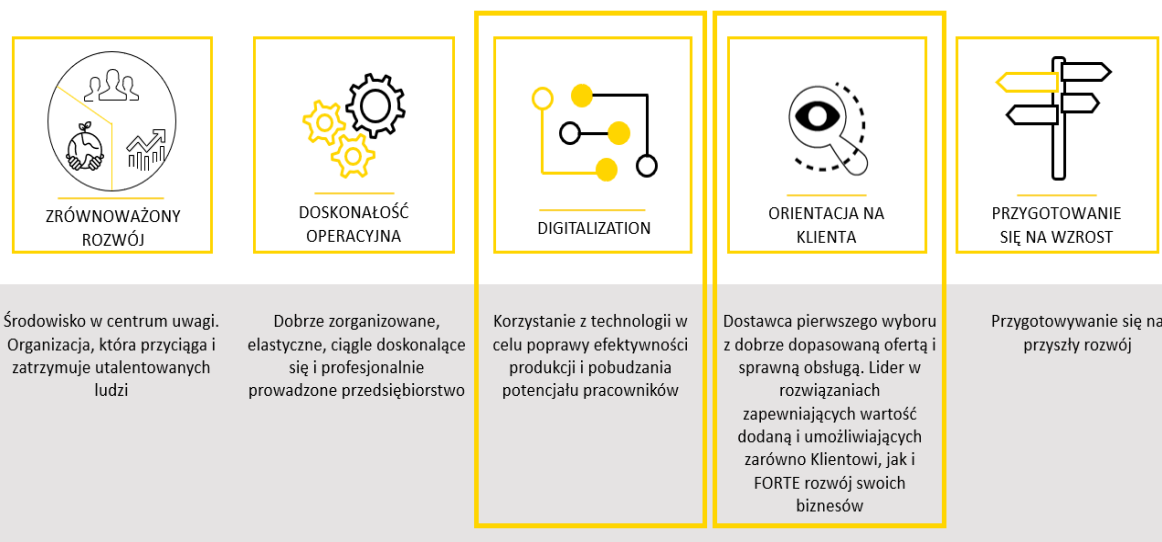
ZRÓWNOWAŻONY ROZWÓJ

DOSKONAŁOŚĆ OPERACYJNA

DIGITALIZATION

ORIENTACJA NA KLIENTA

PRZYGOTOWANIE SIĘ NA WZROST

Środowisko w centrum uwagi. Organizacja, która przyciąga i zatrzymuje utalentowanych ludzi

Dobrze zorganizowane, elastyczne, ciągle doskonalące się i profesjonalnie prowadzone przedsiębiorstwo

Korzystanie z technologii w celu poprawy efektywności produkcji i pobudzania potencjału pracowników

Dostawca pierwszego wyboru z dobrze dopasowaną ofertą i sprawną obsługą. Lider w rozwiązaniach zapewniających wartość dodaną i umożliwiających zarówno Klientowi, jak i FORTE rozwój swoich biznesów

Przygotowywanie się na przyszły rozwój